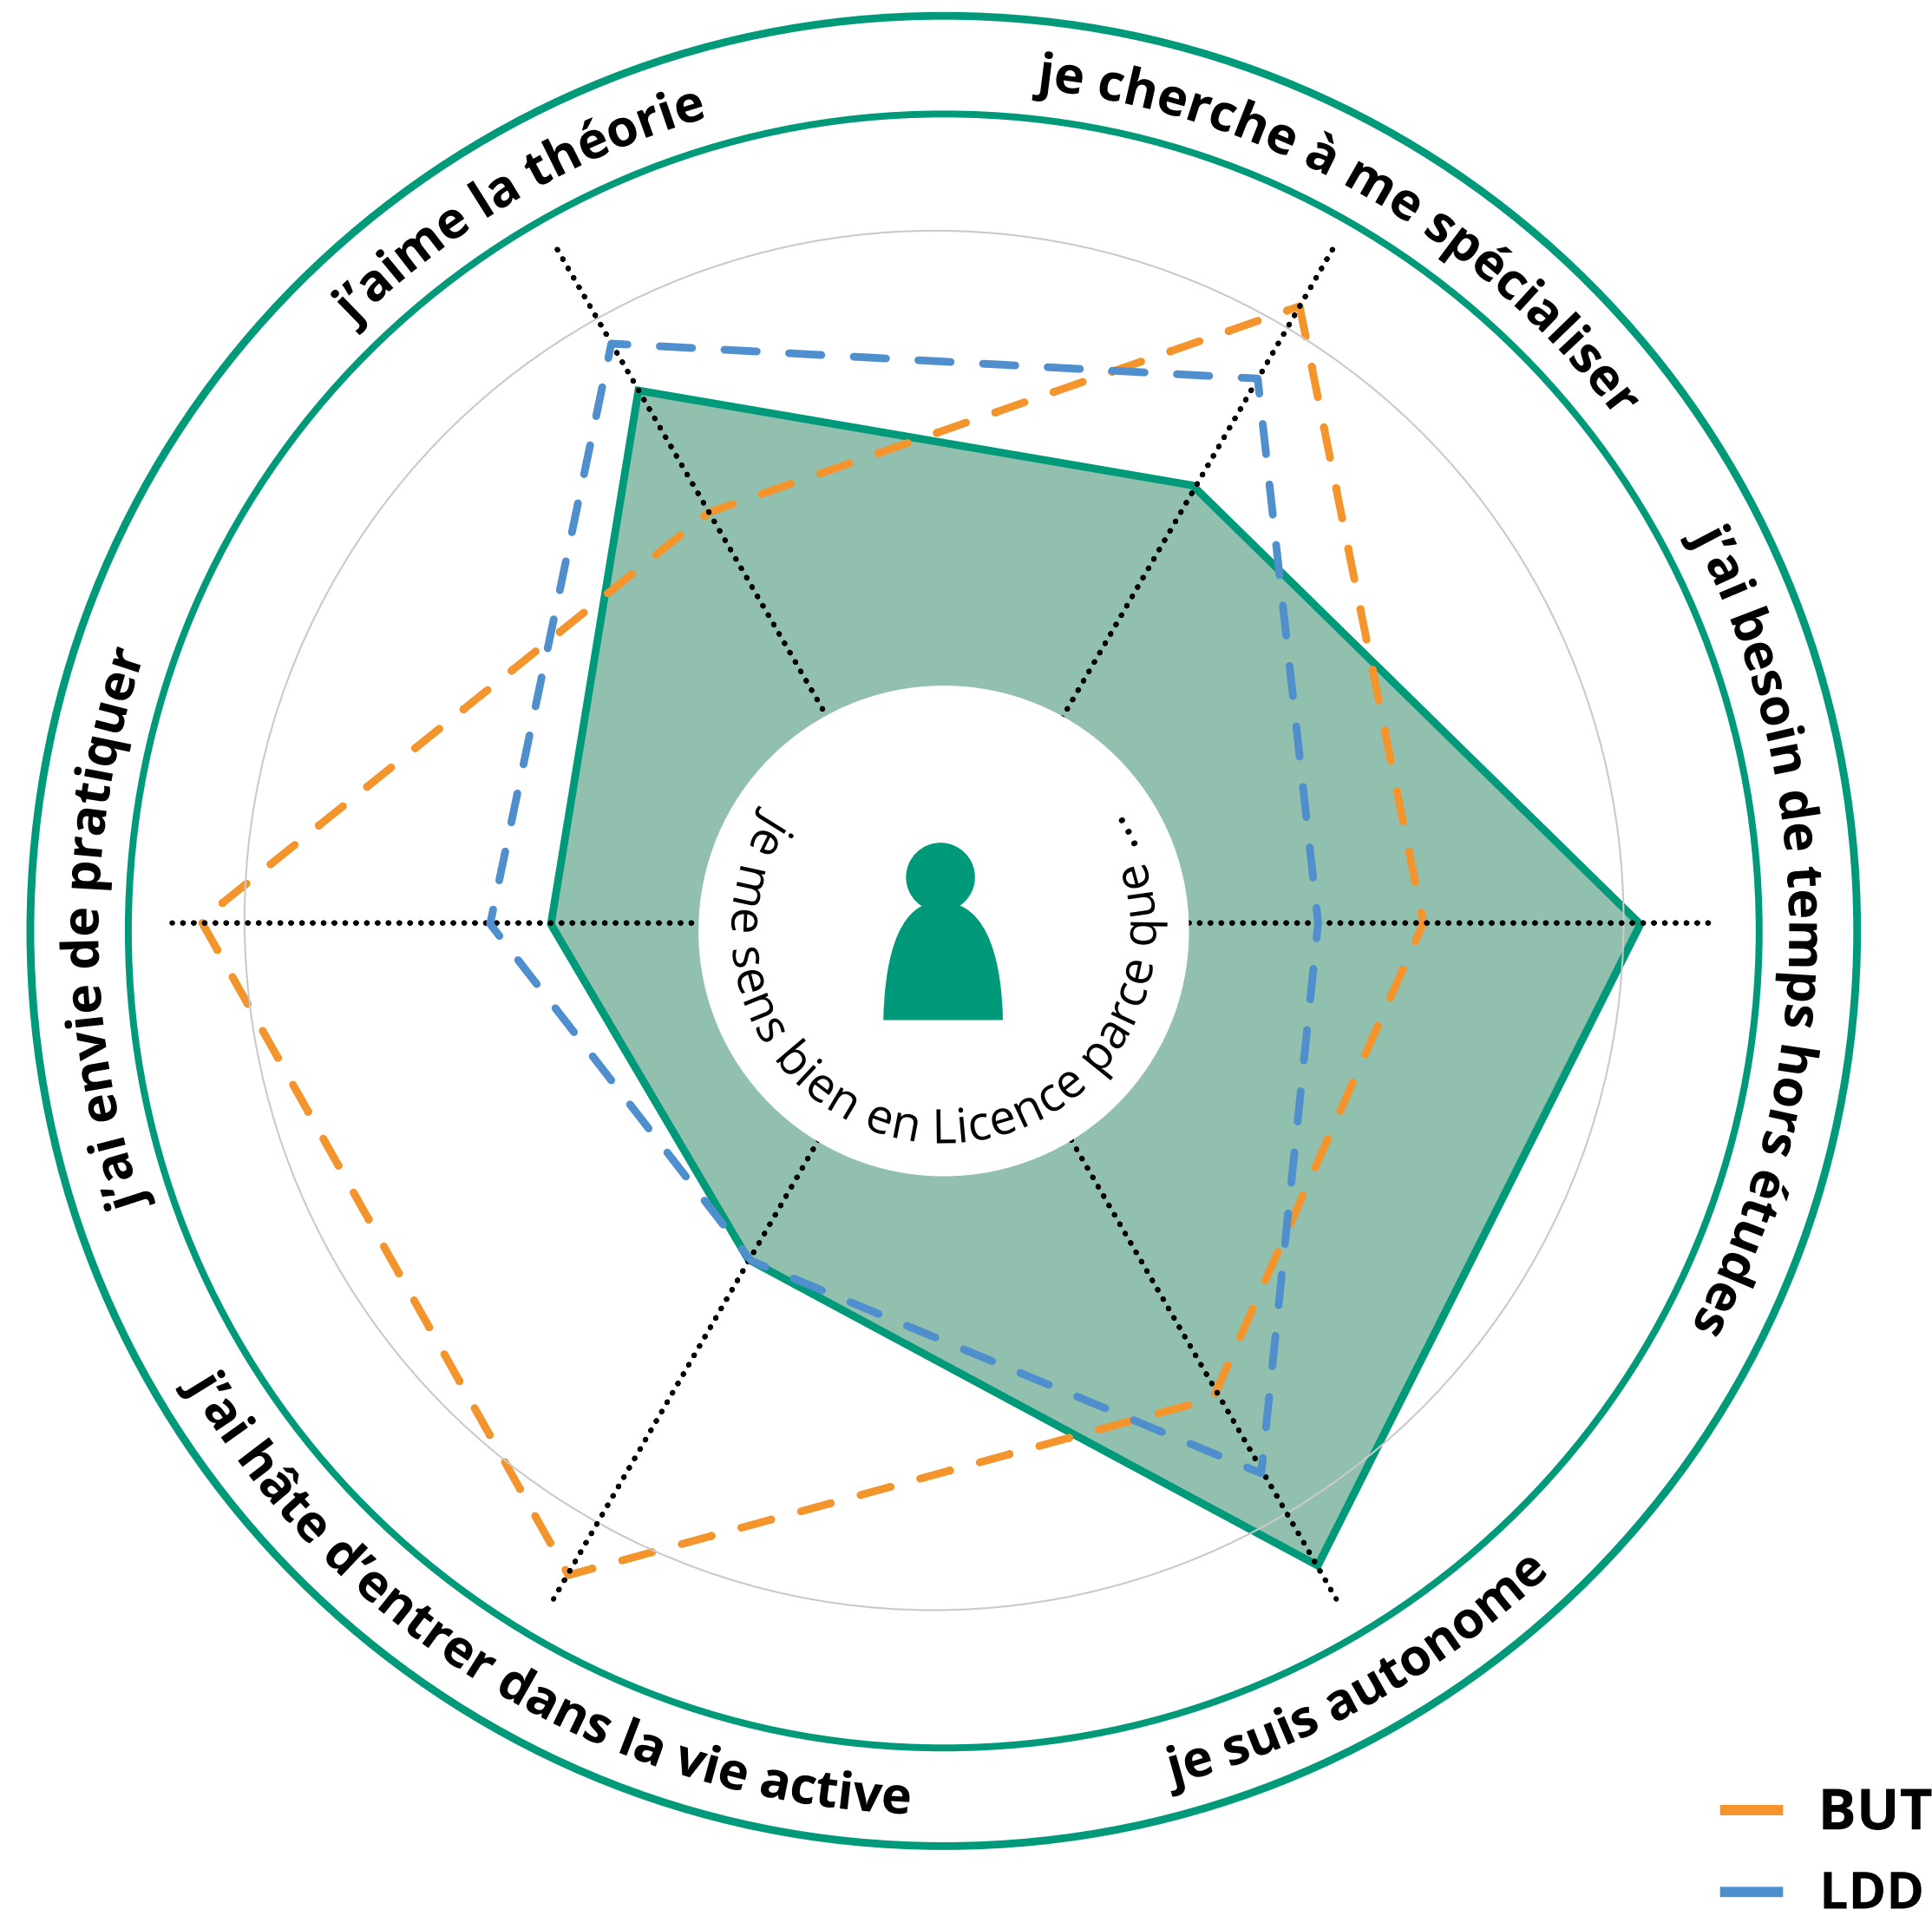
j'aime la théorie

je cherche à me spécialiser

j'ai besoin de temps hors études

je suis autonome

j'ai hâte d'entrer dans la vie active

j'ai envie de pratiquer

Je me sens bien en Licence parce que ...

BUT

LDD